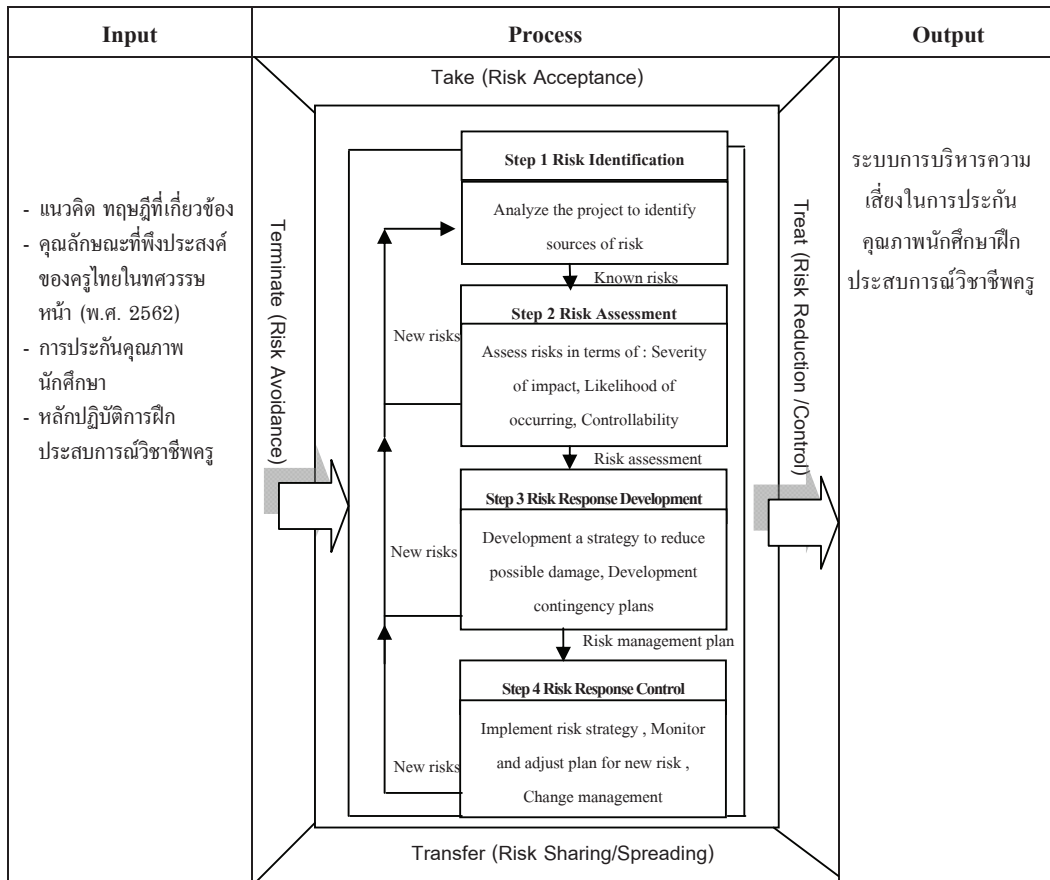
| Input | Process | Output |
|---|---|---|
| - แนวคิด ทฤษฎีที่เกี่ยวข้อง<br>- คุณลักษณะที่พึงประสงค์ของครูไทยในทศวรรษหน้า (พ.ศ. 2562)<br>- การประกันคุณภาพนักศึกษา<br>- หลักปฏิบัติการฝึกประสบการณ์วิชาชีพครู | Take (Risk Acceptance)<br>Terminate (Risk Avoidance)<br>Step 1 Risk Identification<br>Analyze the project to identify sources of risk<br>Known risks<br>Step 2 Risk Assessment<br>New risks<br>Assess risks in terms of : Severity of impact, Likelihood of occurring, Controllability<br>Risk assessment<br>Step 3 Risk Response Development<br>New risks<br>Development a strategy to reduce possible damage, Development contingency plans<br>Risk management plan<br>Step 4 Risk Response Control<br>New risks<br>Implement risk strategy , Monitor and adjust plan for new risk , Change management<br>Treat (Risk Reduction /Control)<br>Transfer (Risk Sharing/Spreading) | ระบบการบริหารความเสี่ยงในการประกันคุณภาพนักศึกษาฝึกประสบการณ์วิชาชีพครู |